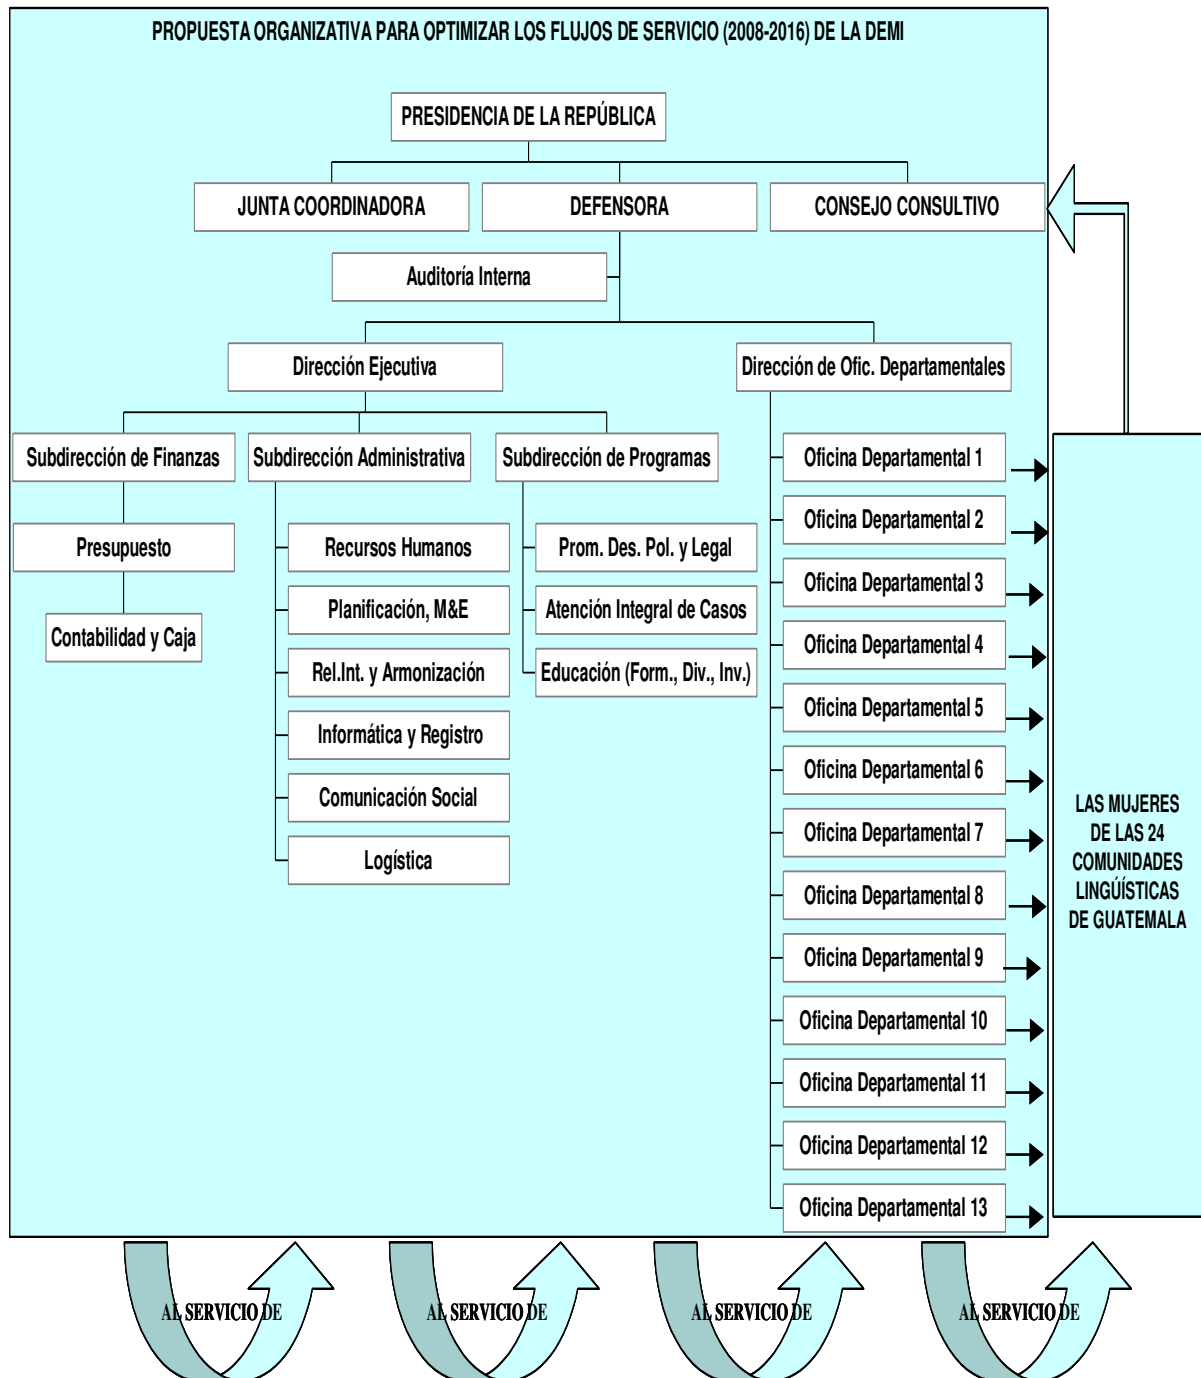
PROPUESTA ORGANIZATIVA PARA OPTIMIZAR LOS FLUJOS DE SERVICIO (2008-2016) DE LA DEMI

PRESIDENCIA DE LA REPÚBLICA

JUNTA COORDINADORA

DEFENSORA

CONSEJO CONSULTIVO

Auditoría Interna

Dirección Ejecutiva

Dirección de Ofic. Departamentales

Subdirección de Finanzas

Subdirección Administrativa

Subdirección de Programas

Presupuesto

Contabilidad y Caja

Recursos Humanos

Planificación, M&E

Rel.Int. y Armonización

Informática y Registro

Comunicación Social

Logística

Prom. Des. Pol. y Legal

Atención Integral de Casos

Educación (Form., Div., Inv.)

Oficina Departamental 1

Oficina Departamental 2

Oficina Departamental 3

Oficina Departamental 4

Oficina Departamental 5

Oficina Departamental 6

Oficina Departamental 7

Oficina Departamental 8

Oficina Departamental 9

Oficina Departamental 10

Oficina Departamental 11

Oficina Departamental 12

Oficina Departamental 13

LAS MUJERES DE LAS 24 COMUNIDADES LINGÜÍSTICAS DE GUATEMALA

AL SERVICIO DE

AL SERVICIO DE

AL SERVICIO DE

AL SERVICIO DE